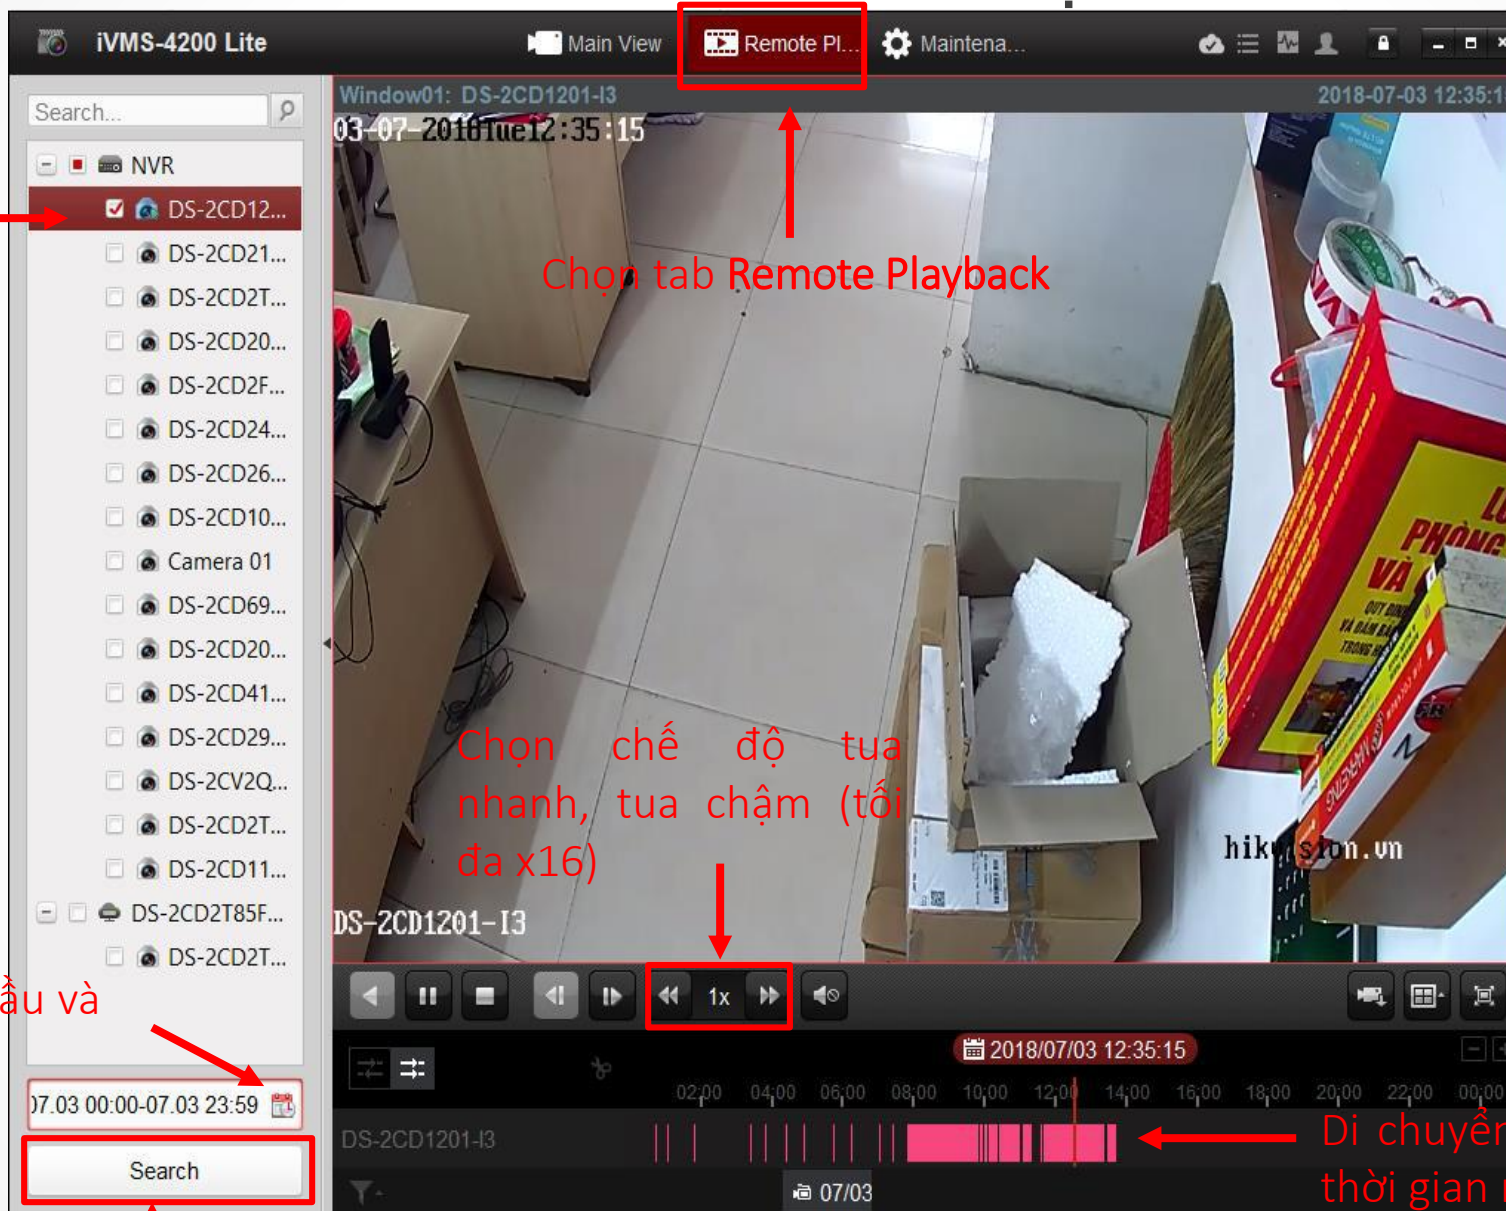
iVMS-4200 Lite

Main View

Remote Pl...

Maintena...

Search...

NVR

DS-2CD12...

DS-2CD21...

DS-2CD2T...

DS-2CD20...

DS-2CD2F...

DS-2CD24...

DS-2CD26...

DS-2CD10...

Camera 01

DS-2CD69...

DS-2CD20...

DS-2CD41...

DS-2CD29...

DS-2CV2Q...

DS-2CD2T...

DS-2CD11...

DS-2CD2T85F...

DS-2CD2T...

ầu và

)7.03 00:00-07.03 23:59

Search

Window01: DS-2CD1201-I3

2018-07-03 12:35:1

03-07-2018Tue12:35:15

Chọn tab Remote Playback

Chọn chế độ tua nhanh, tua chậm (tối đa x16)

hikvision.vn

DS-2CD1201-I3

1x

2018/07/03 12:35:15

02:00 04:00 06:00 08:00 10:00 12:00 14:00 16:00 18:00 20:00 22:00 00:00

DS-2CD1201-I3

Di chuyển thời gian

07/03